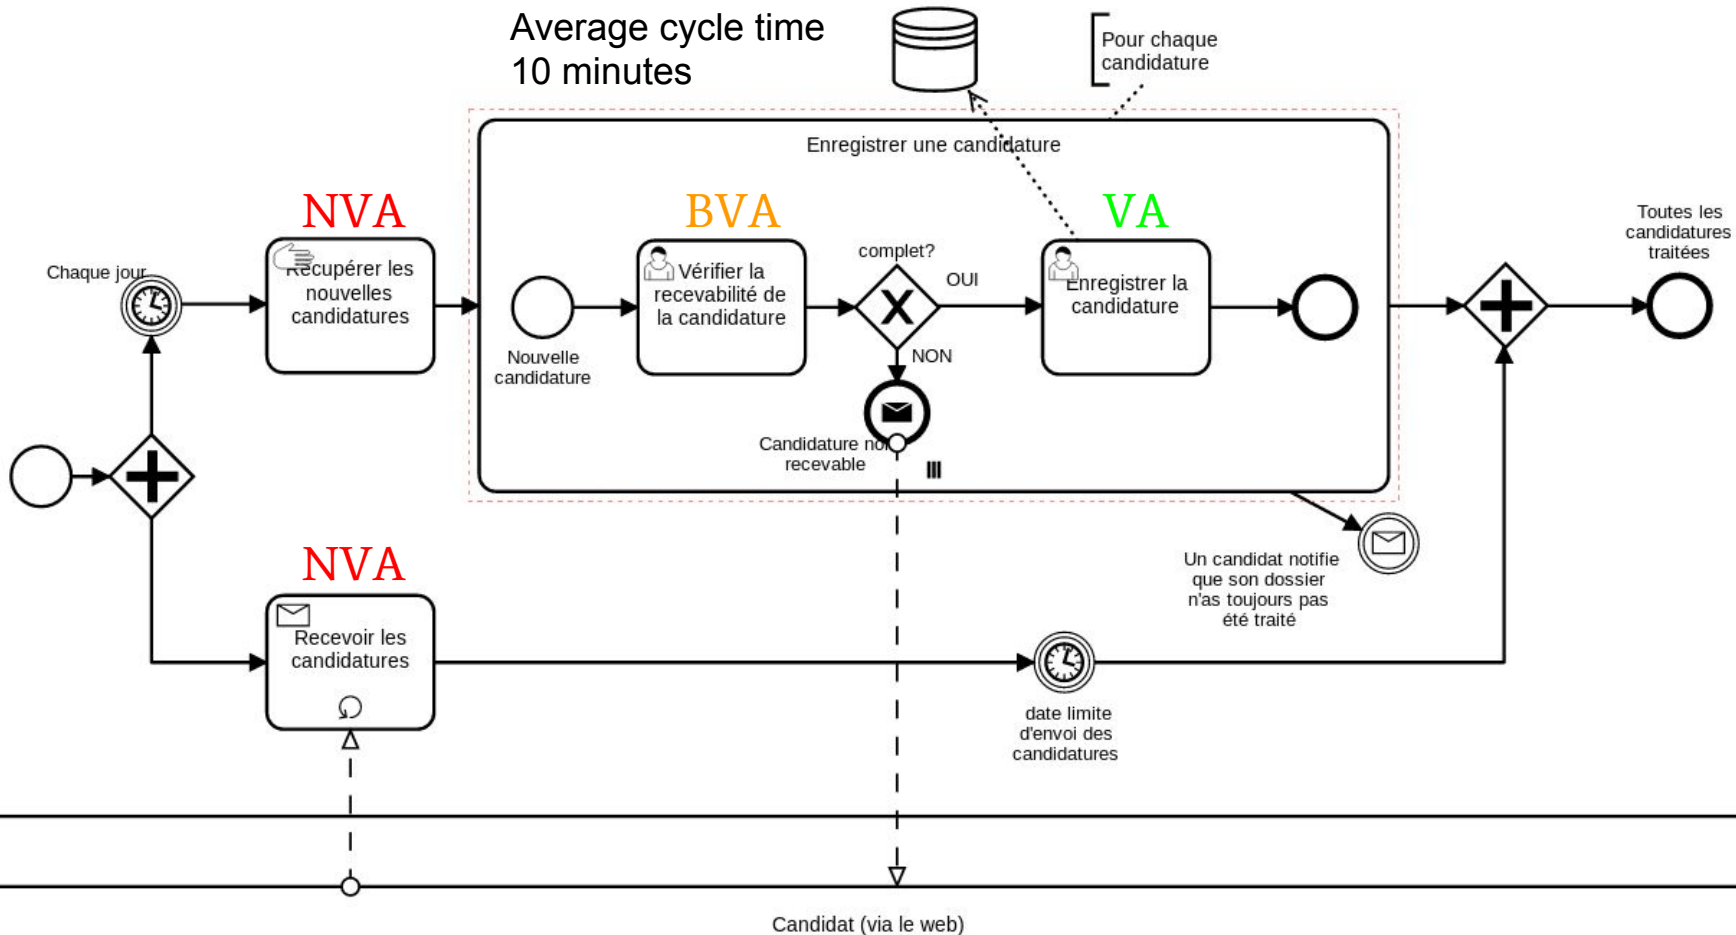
Average cycle time
10 minutes

Pour chaque candidature

Enregistrer une candidature

NVA

BVA

VA

Chaque jour

Récupérer les nouvelles candidatures

Nouvelle candidature

Vérifier la recevabilité de la candidature

complet?

OUI

NON

Enregistrer la candidature

Candidature non recevable

Toutes les candidatures traitées

Un candidat notifie que son dossier n'as toujours pas été traité

NVA

Recevoir les candidatures

date limite d'envoi des candidatures

Candidat (via le web)